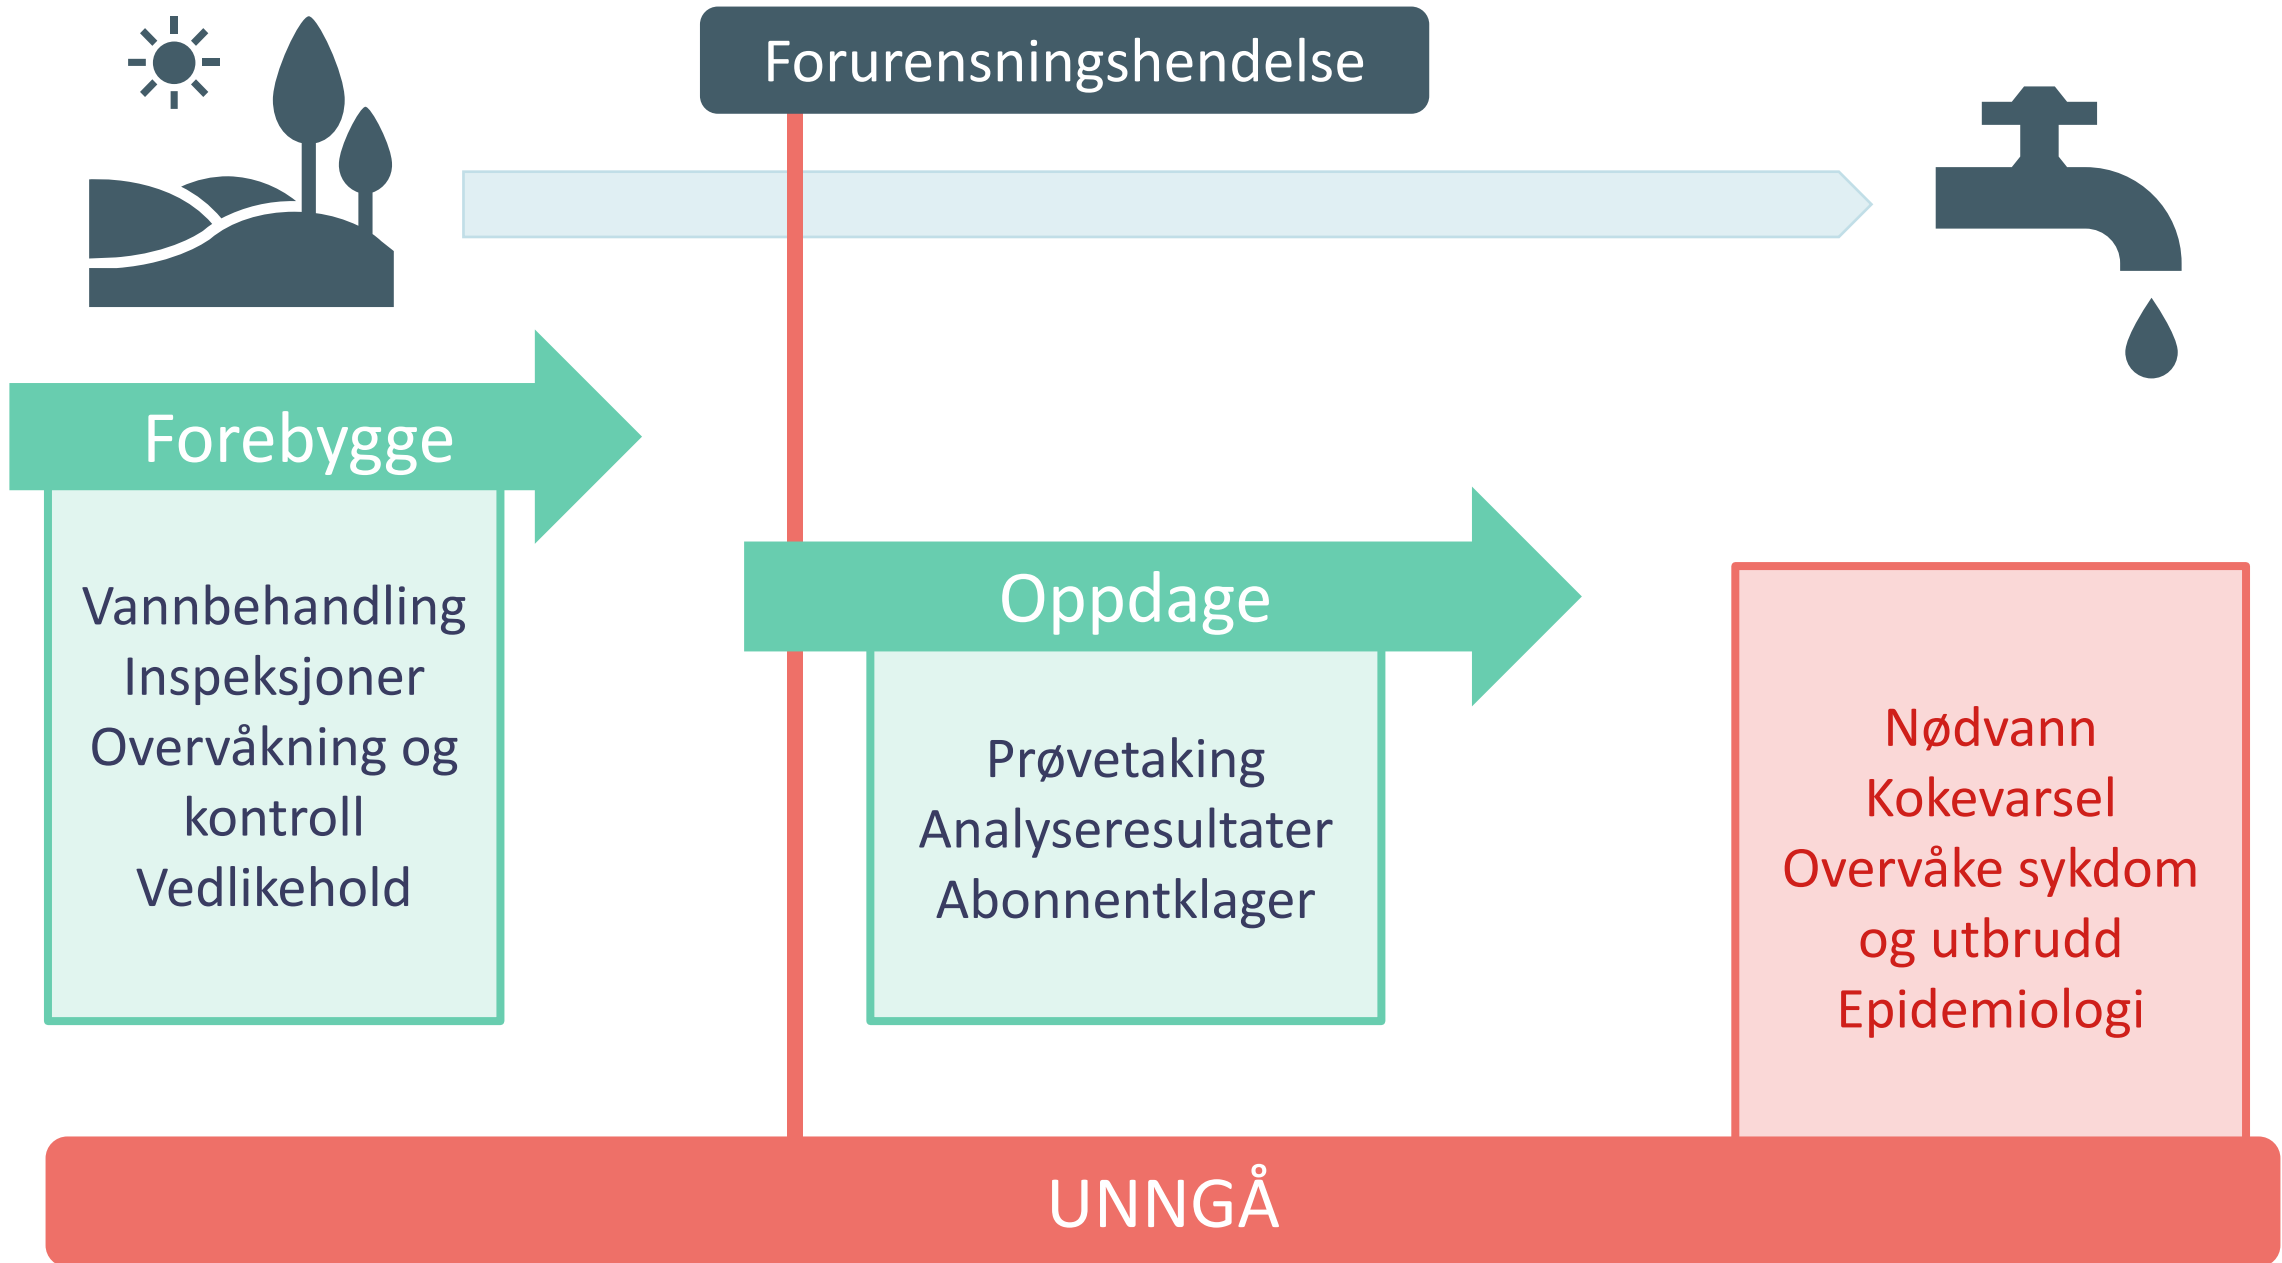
Forurensningshendelse

Forebygge

Vannbehandling
Inspeksjoner
Overvåkning og kontroll
Vedlikehold

Oppdage

Prøvetaking
Analyseresultater
Abonnentklager

Nødvann
Kokevarsel
Overvåke sykdom og utbrudd
Epidemiologi

UNNGÅ